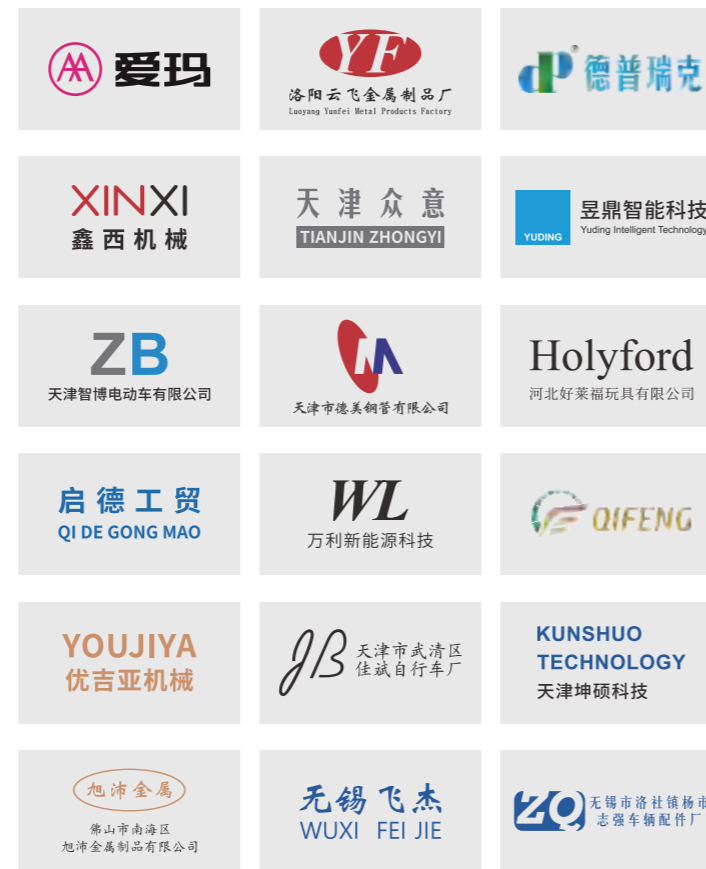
爱玛

YF
洛阳云飞金属制品厂
Luoyang Yunfei Metal Products Factory

德普瑞克

XINXI
鑫西机械

天津众意
TIANJIN ZHONGYI

YUDING
昱鼎智能科技
Yuding Intelligent Technology

ZB
天津智博电动车有限公司

天津市德美钢管有限公司

Holyford
河北好莱福玩具有限公司

启德工贸
QI DE GONG MAO

WL
万利新能源科技

QIFENG

YOUJIYA
优吉亚机械

JB
天津市武清区
佳斌自行车厂

KUNSHUO
TECHNOLOGY
天津坤硕科技

旭沛金属
佛山市南海区
旭沛金属制品有限公司

无锡飞杰
WUXI FEI JIE

ZQ
无锡市洛社镇杨市
志强车辆配件厂